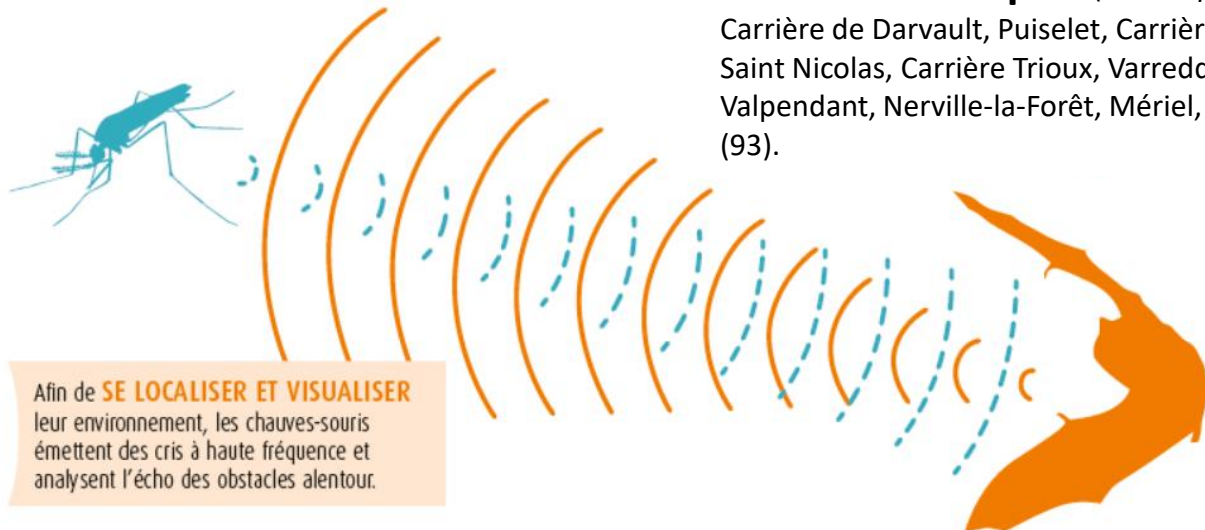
Carrière de Darvault, Puiselet, Carrièr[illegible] Saint Nicolas, Carrière Trioux, Varredo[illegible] Valpendant, Nerville-la-Forêt, Mériel, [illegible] (93).

Afin de SE LOCALISER ET VISUALISER leur environnement, les chauves-souris émettent des cris à haute fréquence et analysent l'écho des obstacles alentour.